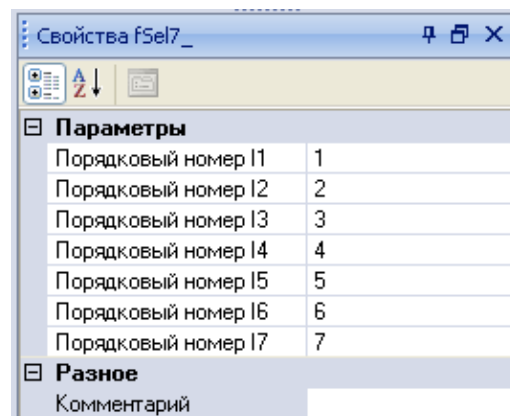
Свойства fSel7_

⊟ Параметры

| | |
|---|---|
| Порядковый номер I1 | 1 |
| Порядковый номер I2 | 2 |
| Порядковый номер I3 | 3 |
| Порядковый номер I4 | 4 |
| Порядковый номер I5 | 5 |
| Порядковый номер I6 | 6 |
| Порядковый номер I7 | 7 |

⊟ Разное

Комментарий